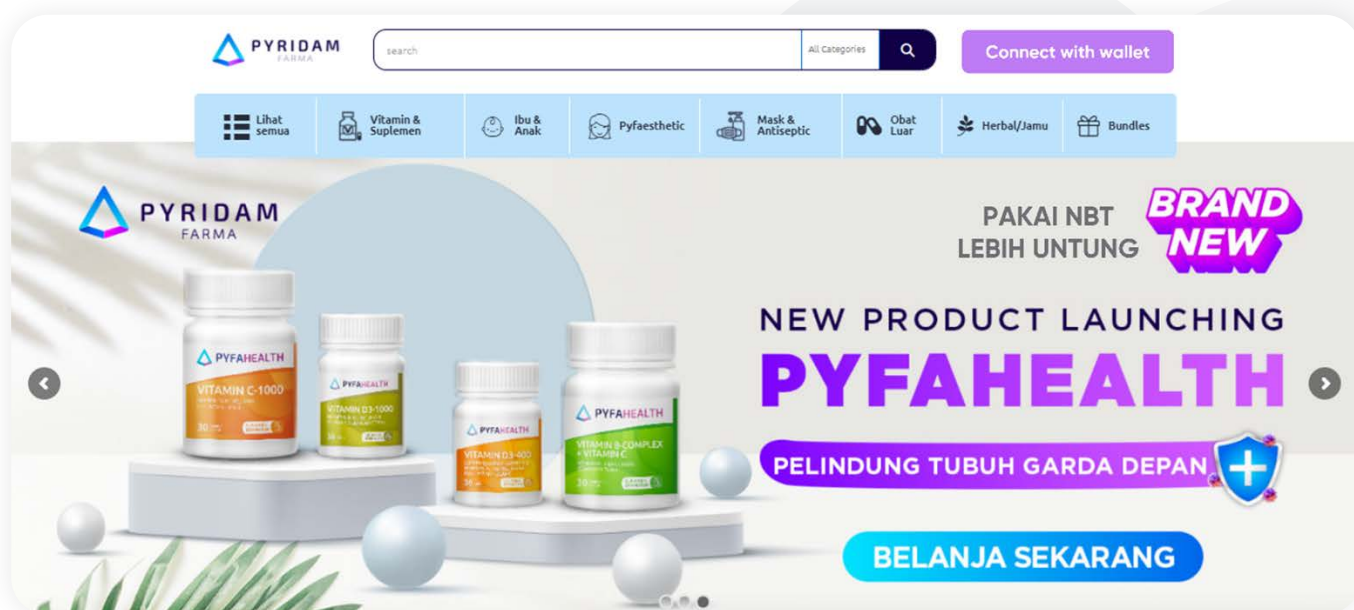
PYRIDAM FARMA

search

All Categories

Connect with wallet

Lihat semua

Vitamin & Suplemen

Ibu & Anak

Pyfaesthetic

Mask & Antiseptic

Obat Luar

Herbal/Jamu

Bundles

PYRIDAM FARMA

PAKAI NBT LEBIH UNTUNG

BRAND NEW

NEW PRODUCT LAUNCHING

PYFAHEALTH

PELINDUNG TUBUH GARDA DEPAN

BELANJA SEKARANG

PYFAHEALTH
VITAMIN C-1000

PYFAHEALTH
VITAMIN D3-1000

PYFAHEALTH
VITAMIN D3-400

PYFAHEALTH
VITAMIN B-COMPLEX + VITAMIN C